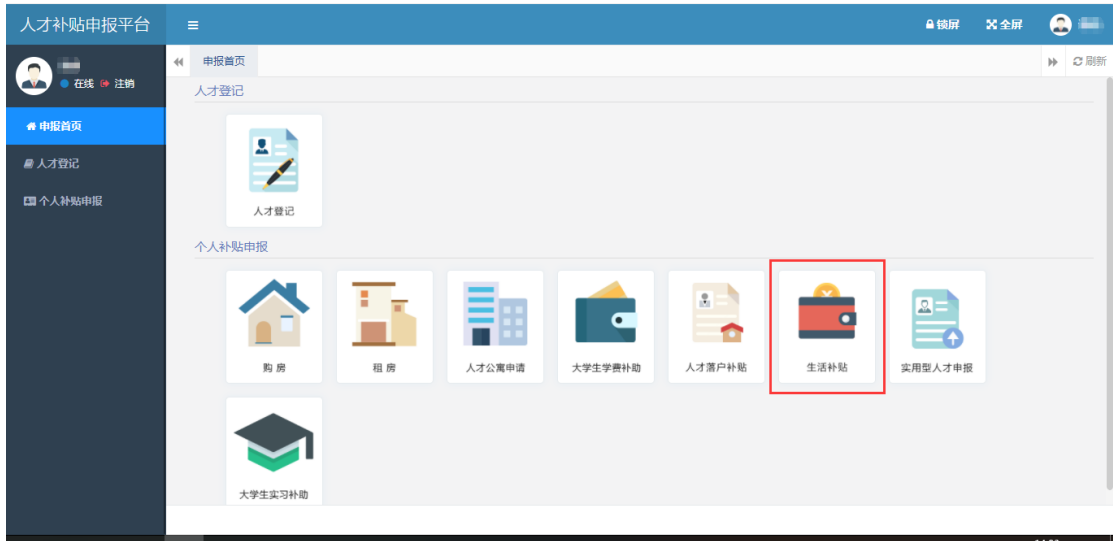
人才补贴申报平台

≡

锁屏 全屏

在线 注销

申报首页

人才登记

个人补贴申报

申报首页

刷新

人才登记

人才登记

个人补贴申报

购 房

租 房

人才公寓申请

大学生学费补助

人才落户补贴

生活补贴

实用型人才申报

大学生实习补助